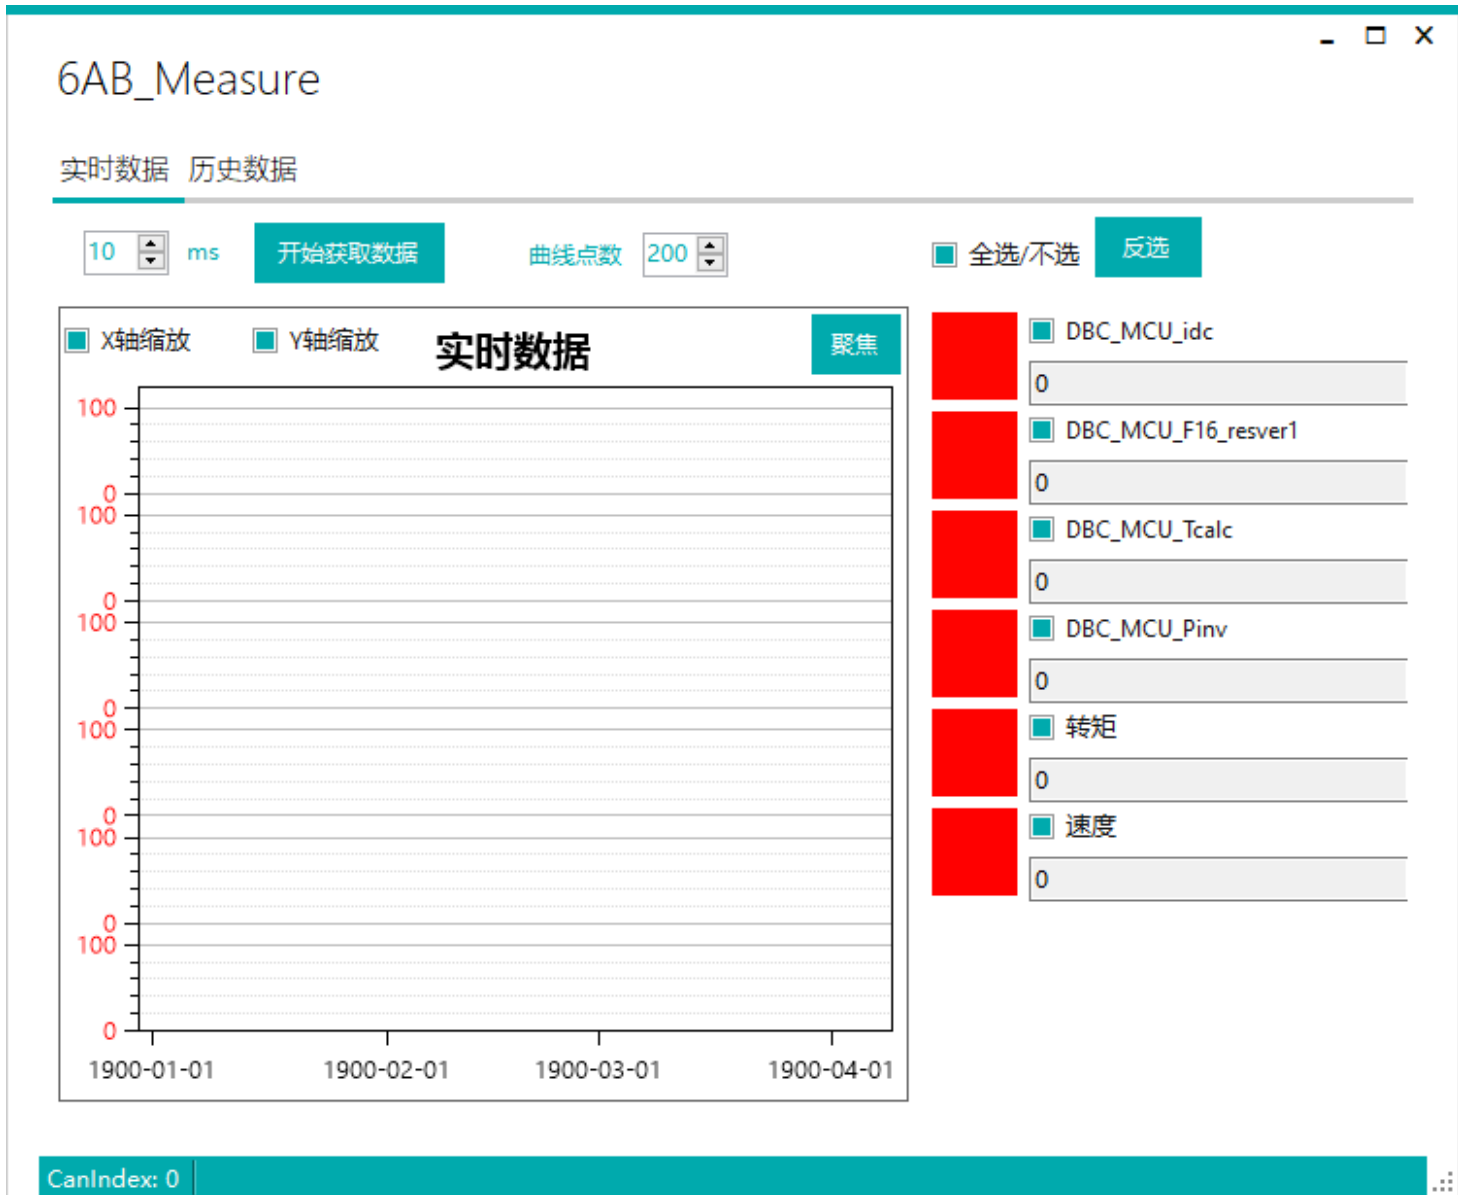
6AB_Measure

实时数据 历史数据

10 ms 开始获取数据 曲线点数 200 全选/不选 反选

X轴缩放 Y轴缩放 实时数据 聚焦

100
0
100
0
100
0
100
0
100
0
100
0

1900-01-01 1900-02-01 1900-03-01 1900-04-01

DBC_MCU_idc
0
DBC_MCU_F16_resver1
0
DBC_MCU_Tcalc
0
DBC_MCU_Pinv
0
转矩
0
速度
0

CanIndex: 0